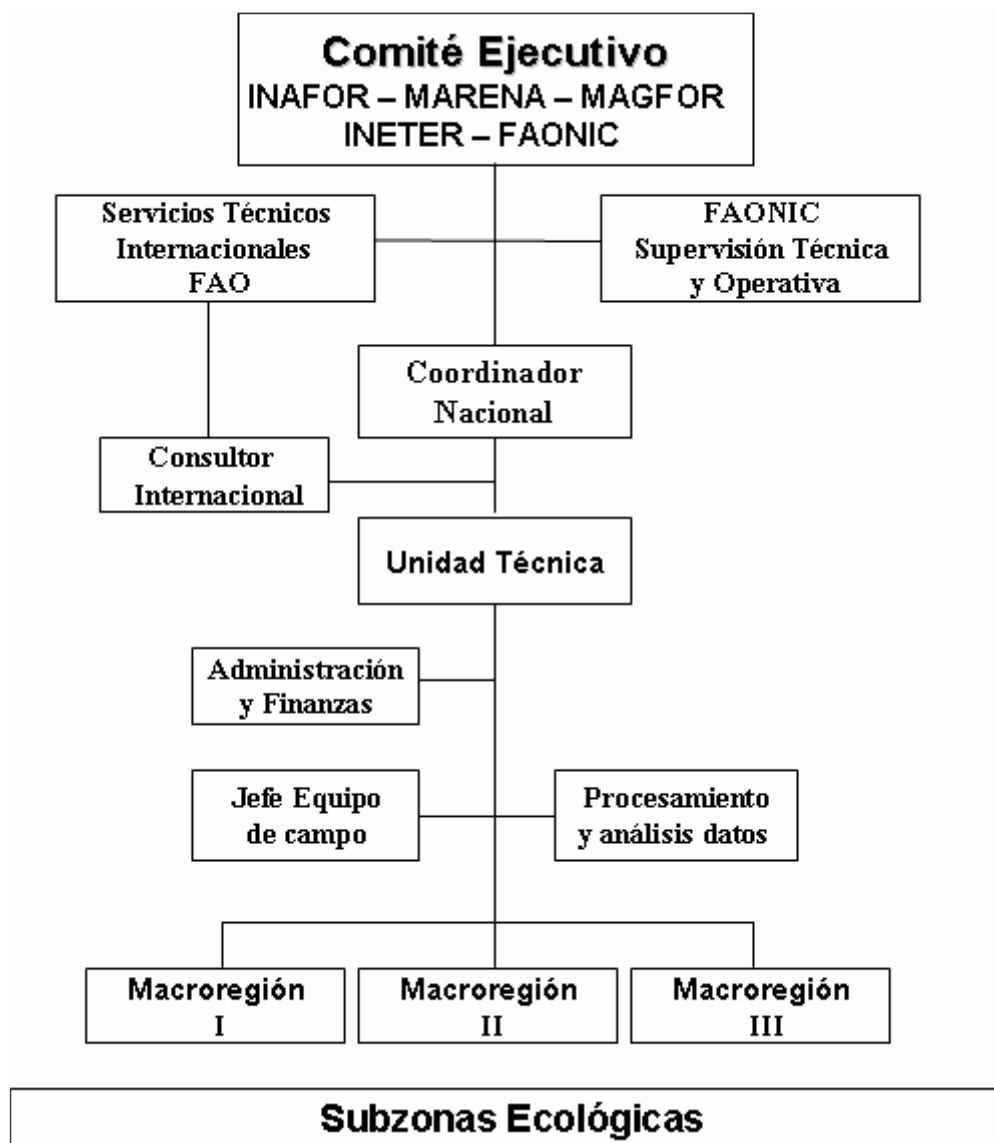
Comité Ejecutivo
INAFOR – MARENA – MAGFOR
INETER – FAONIC

Servicios Técnicos Internacionales FAO

FAONIC Supervisión Técnica y Operativa

Coordinador Nacional

Consultor Internacional

Unidad Técnica

Administración y Finanzas

Jefe Equipo de campo

Procesamiento y análisis datos

Macroregión I

Macroregión II

Macroregión III

Subzonas Ecológicas